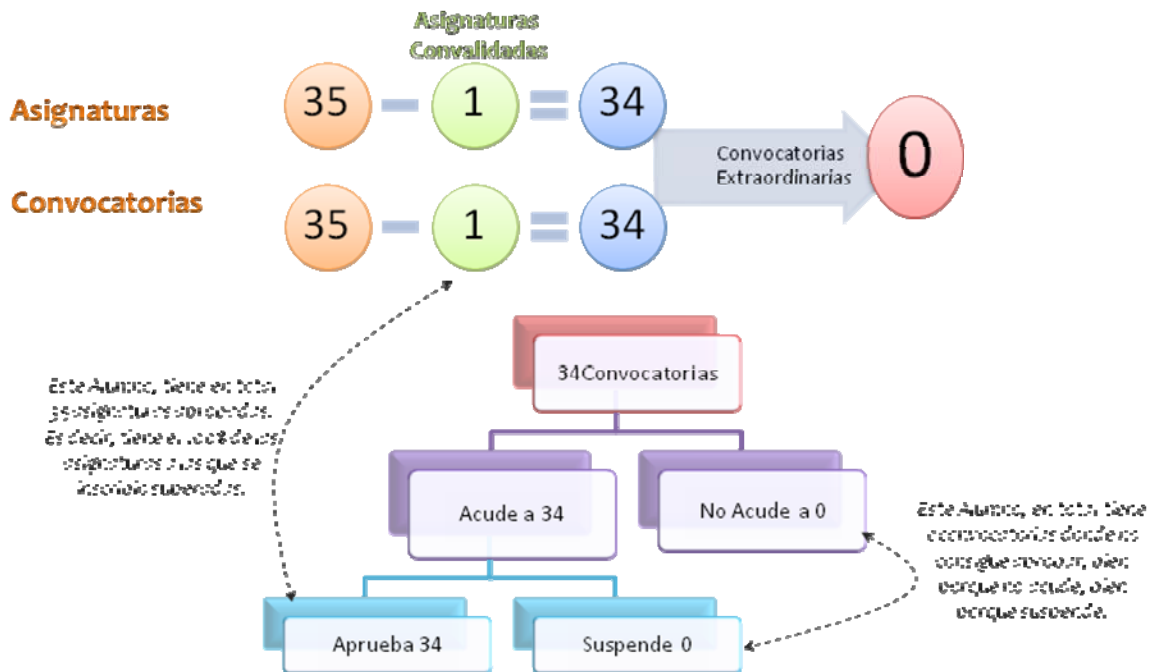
Asignaturas Convalidadas

Asignaturas

35 − 1 = 34

Convocatorias Extraordinarias

0

Convocatorias

35 − 1 = 34

34Convocatorias

Acude a 34

No Acude a 0

Aprueba 34

Suspende 0

Este Alumno, tiene en total 34 asignaturas aprobadas. Es decir, tiene el 100% de las asignaturas a las que se inscribió superadas.

Este Alumno, en total tiene 0 convocatorias donde no consigue aprobar, bien porque no acude, bien porque suspende.